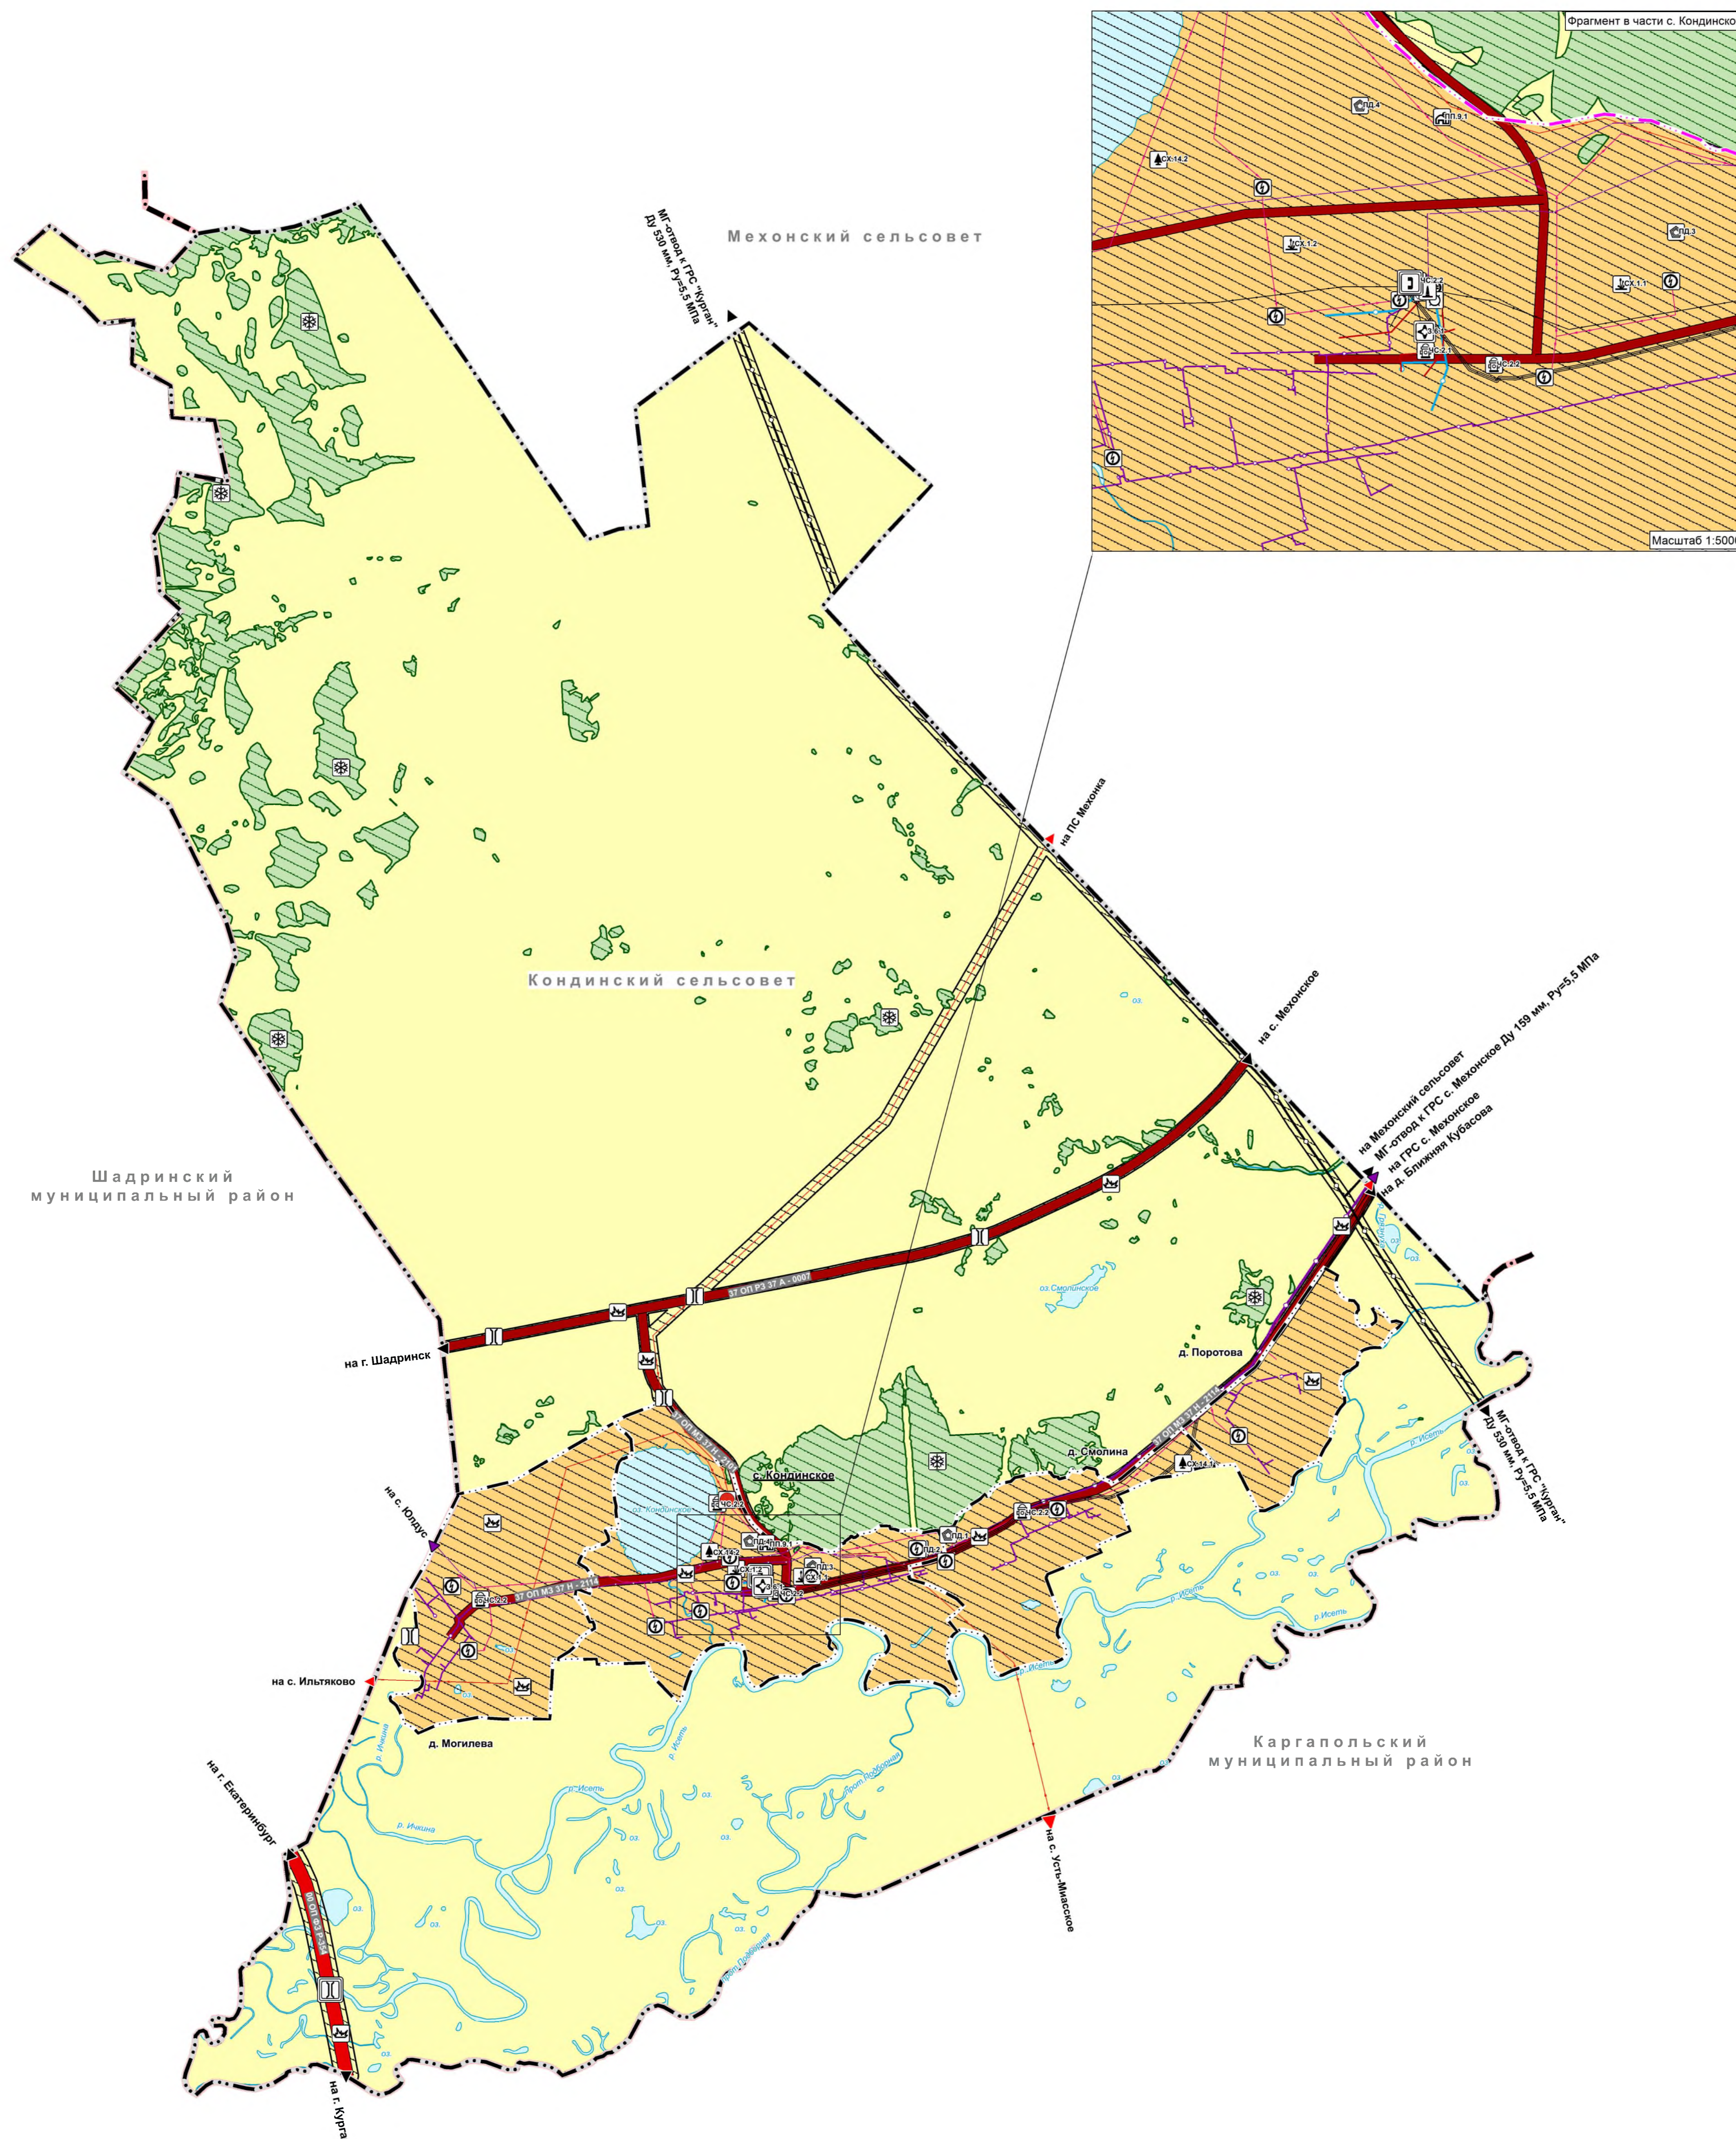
Фрагмент в части с. Кондинско

ПД.4
ПП.9.1
СХ.14.2
СХ.1.2
ПД.3
СХ.1.1
ЧС.2.2
ЧС.2.1
ЧС.2.2

Масштаб 1:5000

МГ-отвод к ГРС "Курган" Ду 530 мм, Ру=5,5 МПа

Мехонский сельсовет

на ПС Мехонка

Кондинский сельсовет

на с. Мехонское

на Мехонский сельсовет
МГ-отвод к ГРС с. Мехонское Ду 159 мм, Ру=5,5 МПа
на ГРС с. Мехонское
на д. Ближняя Кубасова

Шадринский муниципальный район

37 ОП РЗ 37 А - 0007

на г. Шадринск

оз. Смолинское

д. Поротова

д. Смолина

с. Кондинское

оз. Кондинское

ЧС.2.2

СХ.14.1

МГ-отвод к ГРС "Курган" Ду 530 мм, Ру=5,5 МПа

на с. Юлдус

ПД.1
ПД.2
ЧС.2.2

37 ОП МЗ 37 Н - 2114

на с. Ильтякова

р. Исеть

д. Могилева

Каргапольский муниципальный район

на г. Екатеринбург

р. Ичкина

р. Исеть

оз.

на с. Усть-Миасское

на г. Курга